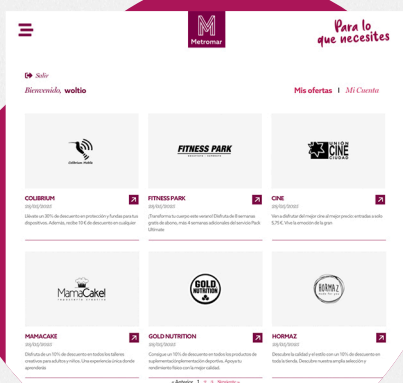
Metromar

Para lo que necesites

Salir

Bienvenido, woltio

Mis ofertas | Mi Cuenta

Colibrium Mobile

COLIBRIUM
28/02/2022
Llévate un 30% de descuento en protección y fundas para tus dispositivos. Además, recibe 15 € de descuento en cualquier

FITNESS PARK

FITNESS PARK
28/02/2022
¡Transforma tu cuerpo este verano! Disfruta de 8 semanas gratis de abono, más 4 semanas adicionales del servicio Pack Ultimate

MULTICINE CIUDAD

CINE
28/02/2022
Ven a disfrutar del mejor cine al mejor precio: entradas a solo 5,75 €. Vive la emoción de la gran

MamaCake!

MAMACAKE
28/02/2022
Disfruta de un 10% de descuento en todos los talleres creativos para adultos y niños. Una experiencia única donde aprenderás

GOLD NUTRITION

GOLD NUTRITION
28/02/2022
Consigue un 10% de descuento en todos los productos de suplementación/implementación deportiva. Apoya tu rendimiento físico con la mejor calidad.

HORMAZ

HORMAZ
28/02/2022
Descubre la calidad y el estilo con un 10% de descuento en toda la tienda. Descubre nuestra amplia selección y

« Anterior 1 2 3 Siguiente »